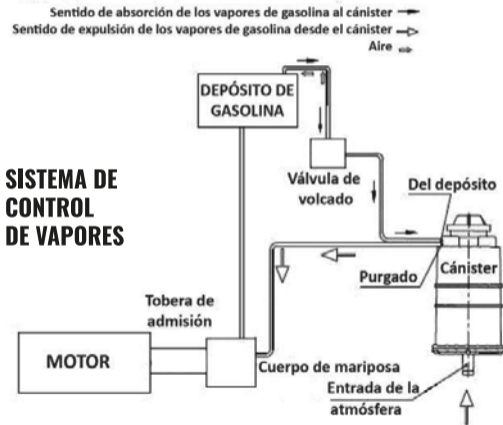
Sentido de absorción de los vapores de gasolina al cánister
Sentido de expulsión de los vapores de gasolina desde el cánister
Aire

DEPÓSITO DE GASOLINA

SISTEMA DE CONTROL DE VAPORES

Válvula de volcado

Del depósito

Purgado

Cánister

Tobera de admisión

MOTOR

Cuerpo de mariposa

Entrada de la atmósfera